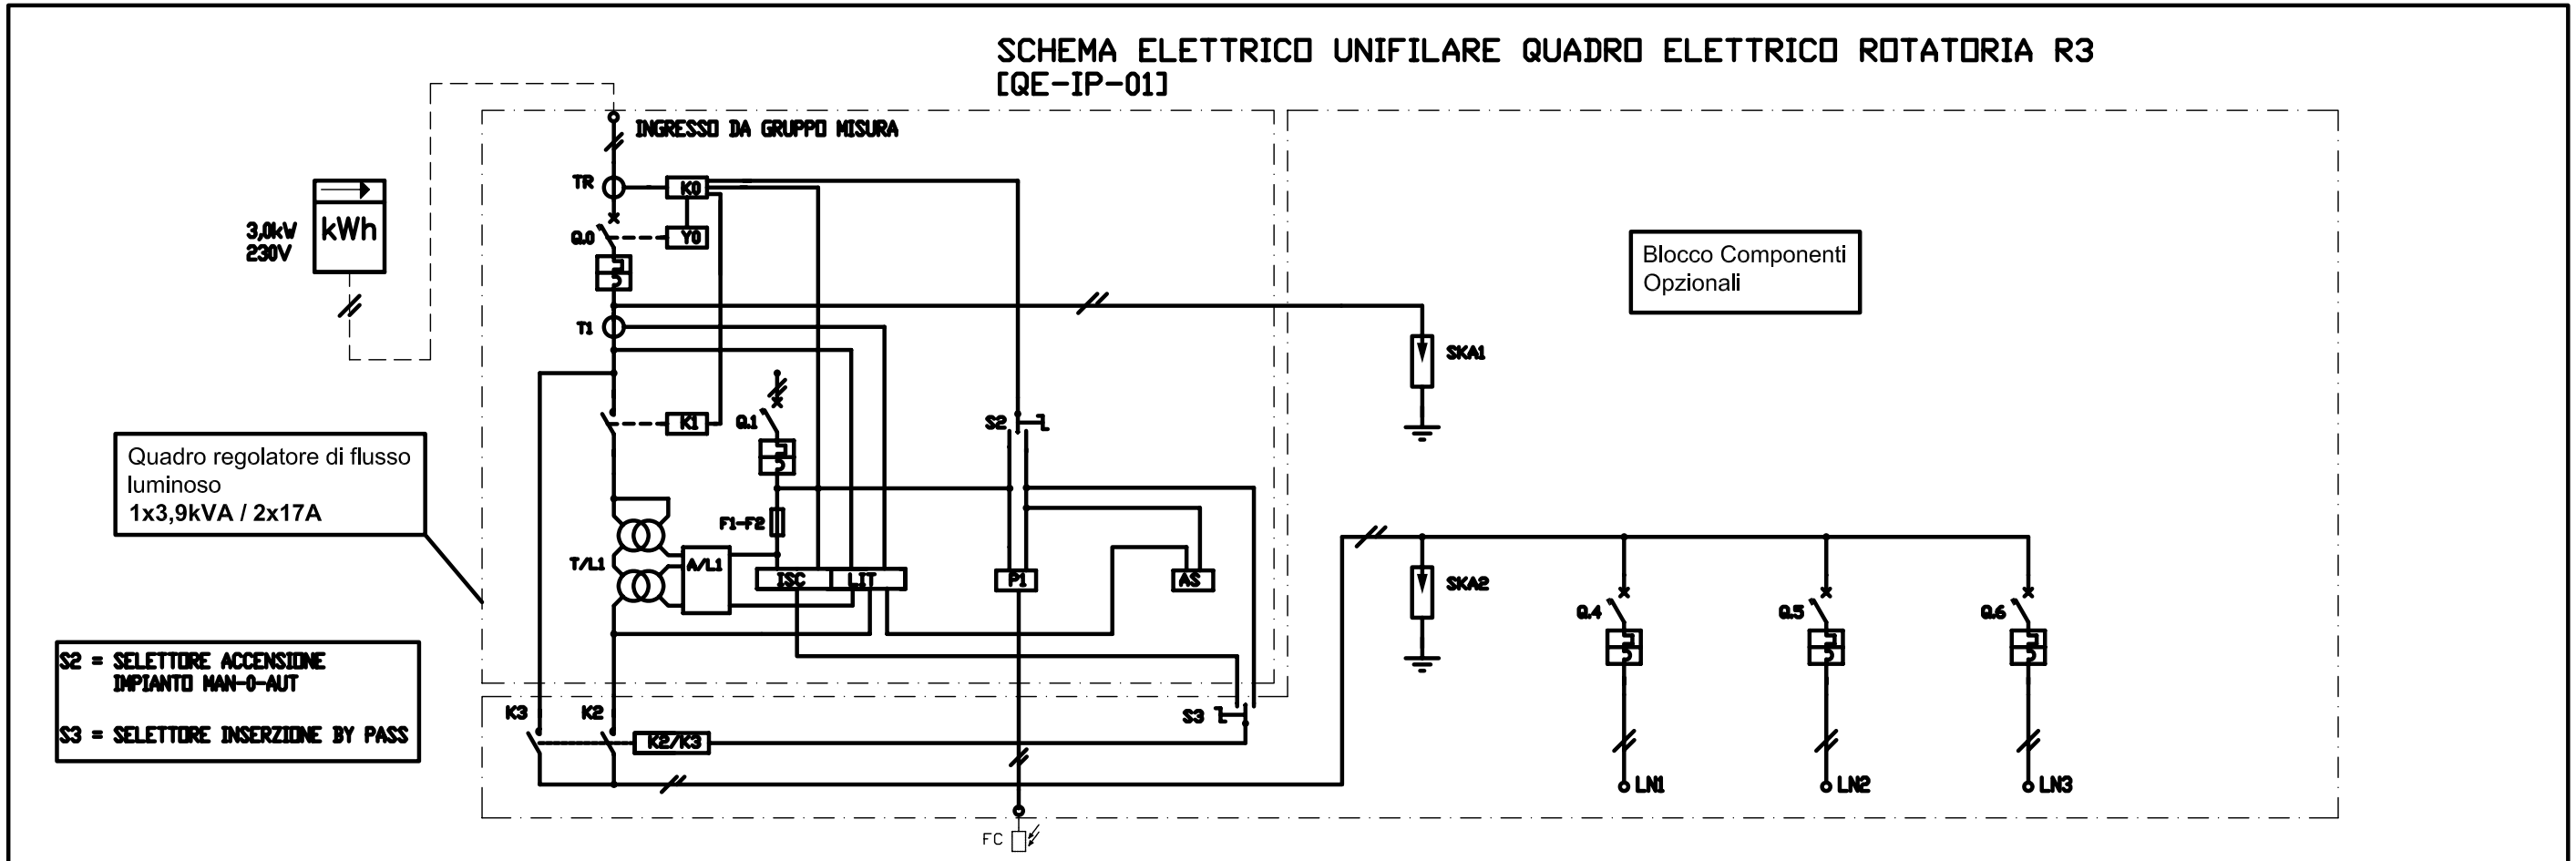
SCHEMA ELETTRICO UNIFILARE QUADRO ELETTRICO ROTATORIA R3
[QE-IP-01]

INGRESSO DA GRUPPO MISURA

3,0kW
230V

kWh

TR

K0

Q.0

Y0

T1

K1

Q.1

S2

SKA1

Blocco Componenti
Opzionali

Quadro regolatore di flusso luminoso
1x3,9kVA / 2x17A

F1-F2

T/L1

A/L1

ISC

LIT

P1

AS

SKA2

Q.4

Q.5

Q.6

S2 = SELETTORE ACCENSIONE
IMPIANTO MAN-0-AUT

S3 = SELETTORE INSERZIONE BY PASS

K3

K2

K2/K3

S3

LN1

LN2

LN3

FC